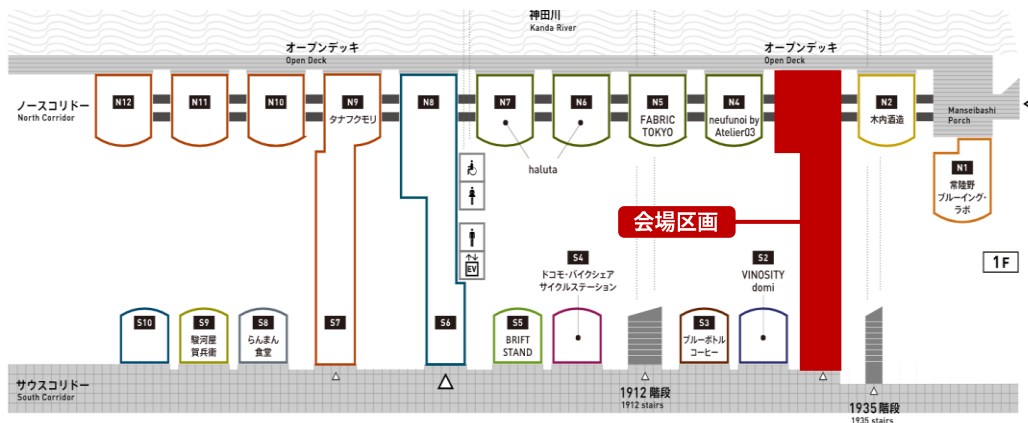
神田川
Kanda River

オープンデッキ
Open Deck

オープンデッキ
Open Deck

ノースコリドー
North Corridor

N12

N11

N10

N9
タナフクモリ

N8

N7

N6

haluta

N5
FABRIC TOKYO

N4
neufunoi by Atelier03

N2
木内酒造

Manseibashi Porch

N1
常陸野ブルーイング・ラボ

会場区画

1F

S4
ドコモ・バイクシェアサイクルステーション

S2
VINOSITY domi

S10

S9
駿河屋賀兵衛

S8
らんまん食堂

S7

S6

S5
BRIFT STAND

S3
ブルーボトルコーヒー

EV

サウスコリドー
South Corridor

1912 階段
1912 stairs

1935 階段
1935 stairs